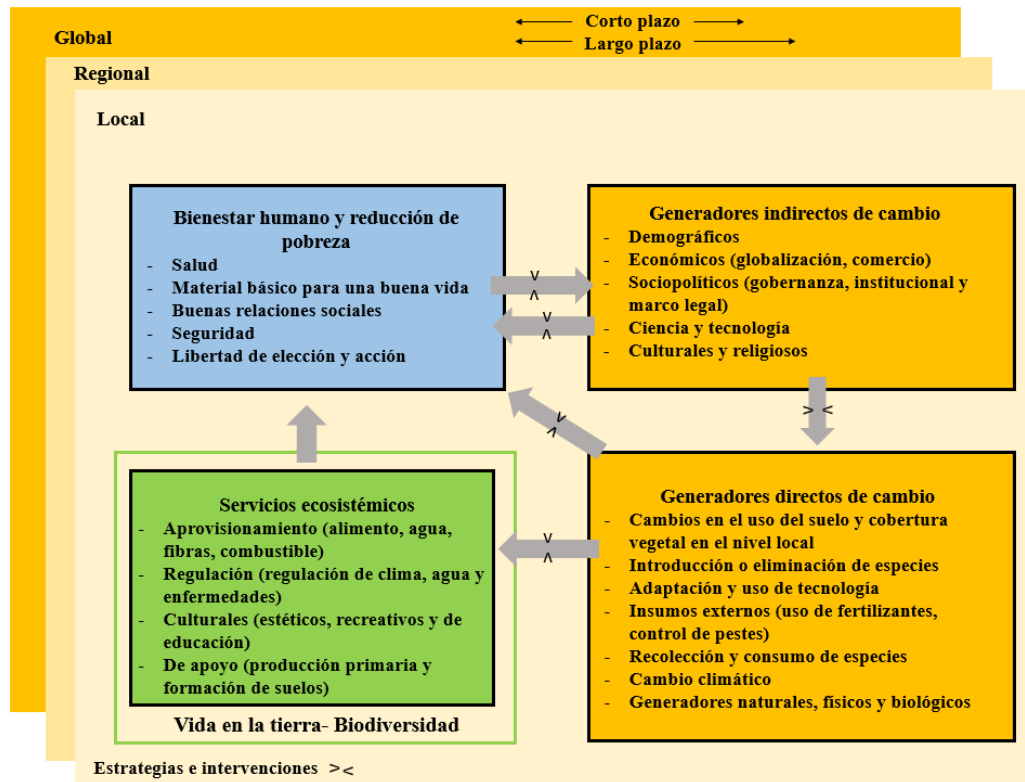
Global

Corto plazo
Largo plazo

Regional

Local

Bienestar humano y reducción de pobreza
- Salud
- Material básico para una buena vida
- Buenas relaciones sociales
- Seguridad
- Libertad de elección y acción

Generadores indirectos de cambio
- Demográficos
- Económicos (globalización, comercio)
- Sociopolíticos (gobernanza, institucional y marco legal)
- Ciencia y tecnología
- Culturales y religiosos

Servicios ecosistémicos
- Aprovisionamiento (alimento, agua, fibras, combustible)
- Regulación (regulación de clima, agua y enfermedades)
- Culturales (estéticos, recreativos y de educación)
- De apoyo (producción primaria y formación de suelos)

Vida en la tierra- Biodiversidad

Generadores directos de cambio
- Cambios en el uso del suelo y cobertura vegetal en el nivel local
- Introducción o eliminación de especies
- Adaptación y uso de tecnología
- Insumos externos (uso de fertilizantes, control de pestes)
- Recolección y consumo de especies
- Cambio climático
- Generadores naturales, físicos y biológicos

Estrategias e intervenciones ><